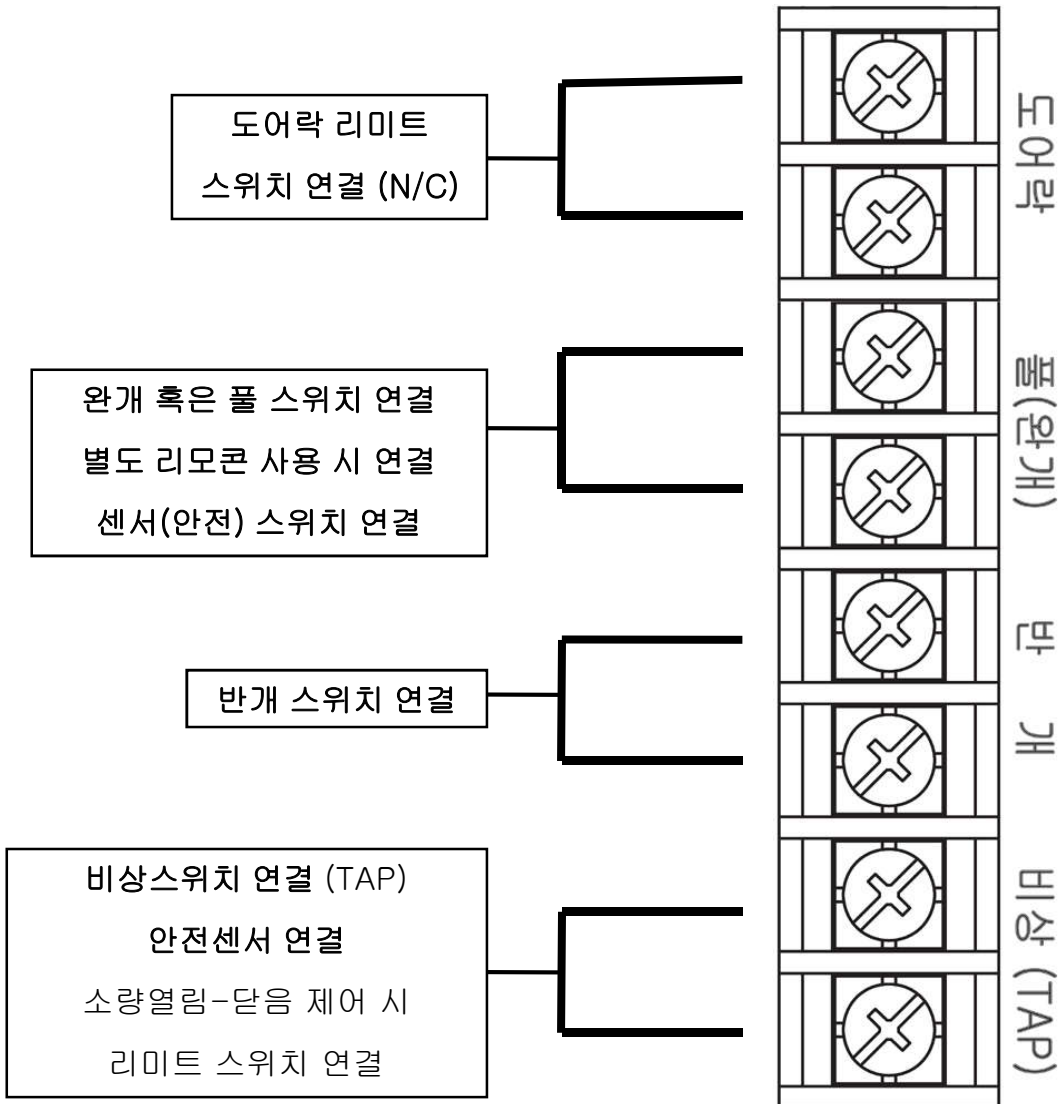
도어락 리미트
스위치 연결 (N/C)

완개 혹은 풀 스위치 연결
별도 리모콘 사용 시 연결
센서(안전) 스위치 연결

반개 스위치 연결

비상스위치 연결 (TAP)
안전센서 연결
소량열림-닫음 제어 시
리미트 스위치 연결

도어락

풀(완개)

반 개

비상(TAP)